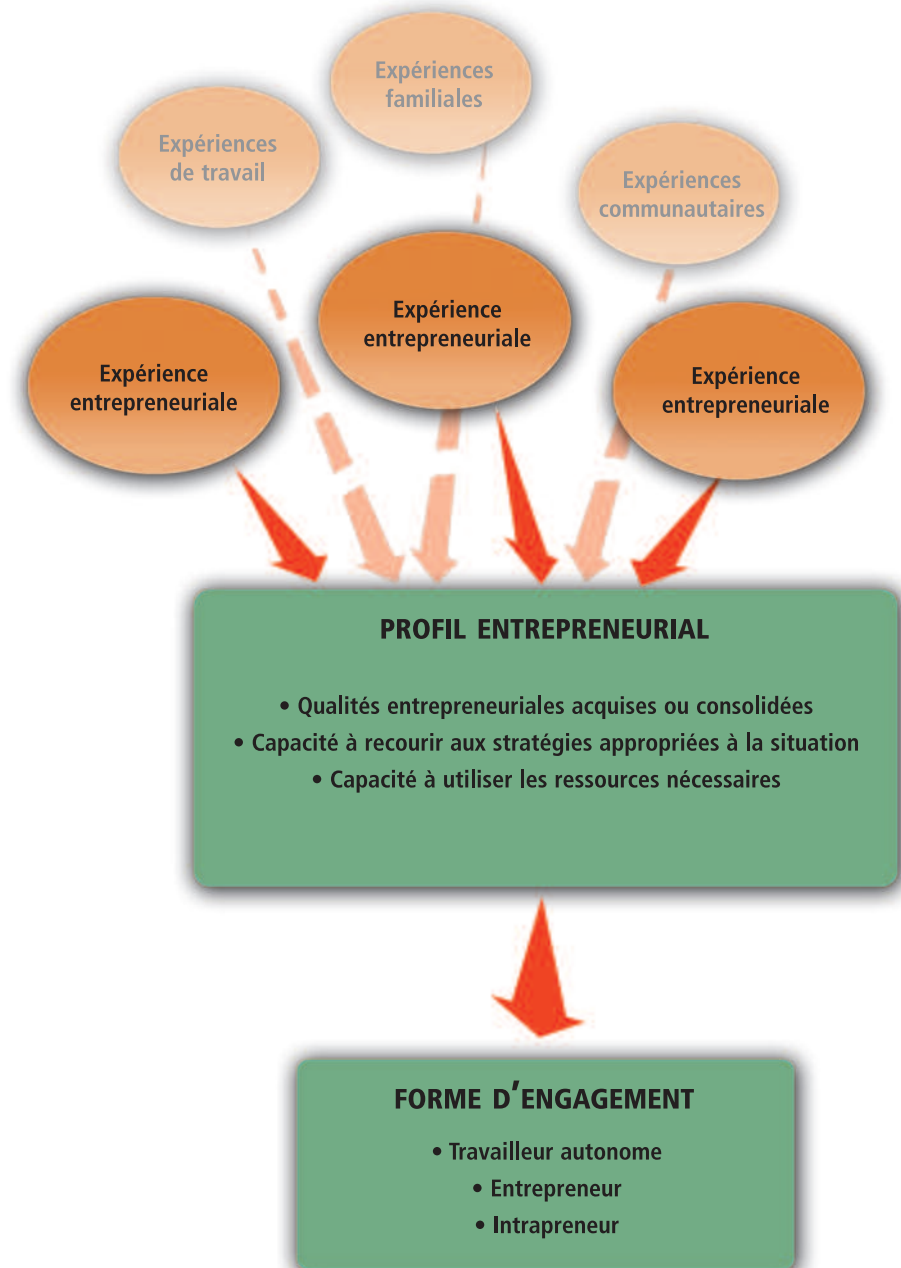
Expériences familiales

Expériences de travail

Expériences communautaires

Expérience entrepreneuriale

Expérience entrepreneuriale

Expérience entrepreneuriale

PROFIL ENTREPRENEURIAL

• Qualités entrepreneuriales acquises ou consolidées
• Capacité à recourir aux stratégies appropriées à la situation
• Capacité à utiliser les ressources nécessaires

FORME D'ENGAGEMENT

• Travailleur autonome
• Entrepreneur
• Intrapreneur